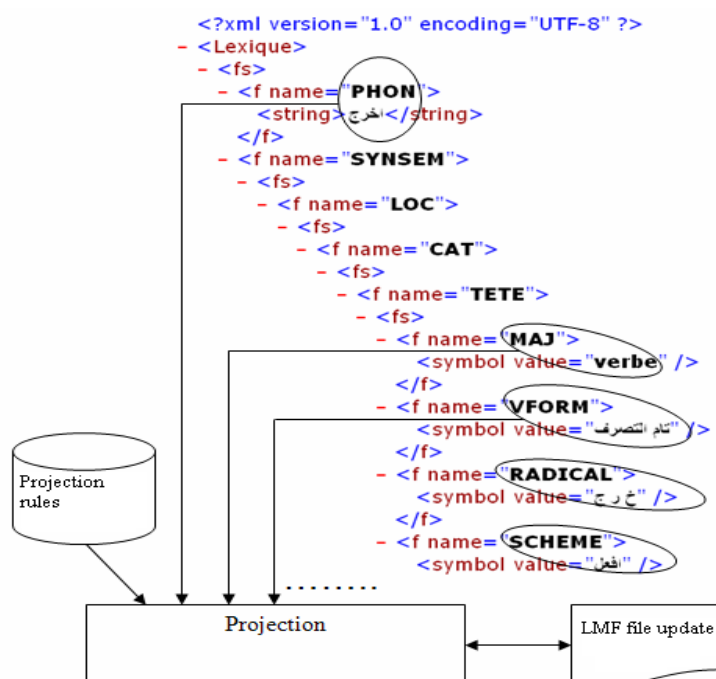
<?xml version="1.0" encoding="UTF-8" ?>
- <Lexique>
- <fs>
- <f name="PHON">
<string>اخرج</string>
</f>
- <f name="SYNSEM">
- <fs>
- <f name="LOC">
- <fs>
- <f name="CAT">
- <fs>
- <f name="TETE">
- <fs>
- <f name="MAJ">
<symbol value="verbe" />
</f>
- <f name="VFORM">
<symbol value="تام التصرف" />
</f>
- <f name="RADICAL">
<symbol value="خ ر ج" />
</f>
- <f name="SCHEME">
<symbol value="افعل" />
........

Projection rules

Projection

LMF file update